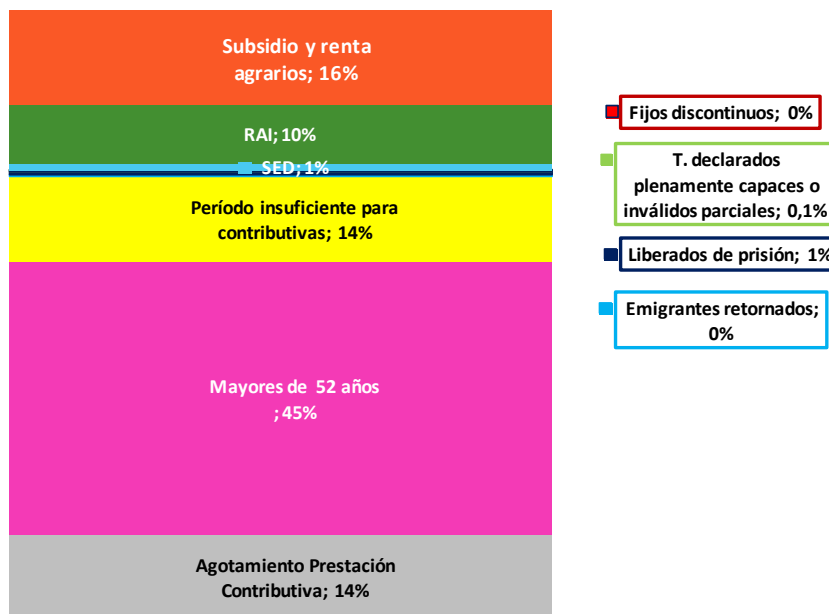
Subsidio y renta agrarios; 16%

RAI; 10%

SED; 1%

Período insuficiente para contributivas; 14%

Mayores de 52 años ;45%

Agotamiento Prestación Contributiva; 14%

Fijos discontinuos; 0%

T. declarados plenamente capaces o inválidos parciales; 0,1%

Liberados de prisión; 1%

Emigrantes retornados; 0%